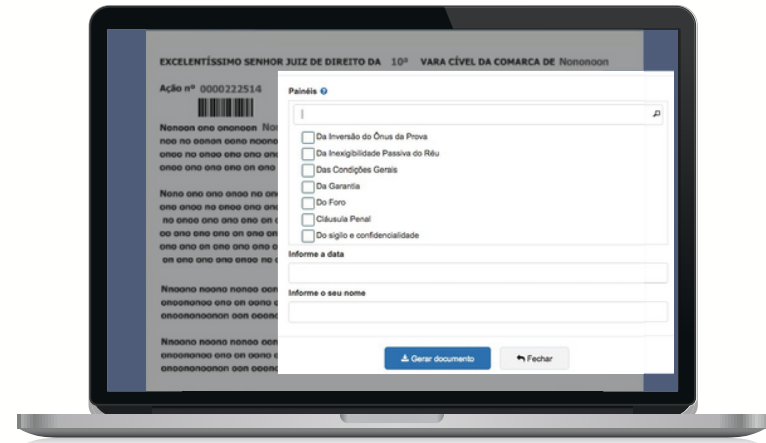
EXCELENTÍSSIMO SENHOR JUIZ DE DIREITO DA 10ª VARA CÍVEL DA COMARCA DE Nononoon

Ação nº 0000222514

Nonoon ono ononoon No
noo no oonon oono noono
onoo no onoo ono ono o
onoo ono ono ono on ono

Nono ono ono onoo no
ono onoo no onoo ono
no onoo ono ono ono on
oo ono no onoo ono ono
ono ono on ono ono ono
on ono ono ono ono ono

Nnoono noono nonoo oon
onoonoono ono on oono
onoonoonoon ono ono oo

Nnoono noono nonoo oon
onoonoono ono on oono
onoonoonoon ono ono oo

Painéis

Da Inversão do Ônus da Prova
Da Inexigibilidade Passiva do Réu
Das Condições Gerais
Da Garantia
Do Foro
Cláusula Penal
Do sigilo e confidencialidade

Informe a data

Informe o seu nome

Gerar documento
Fechar